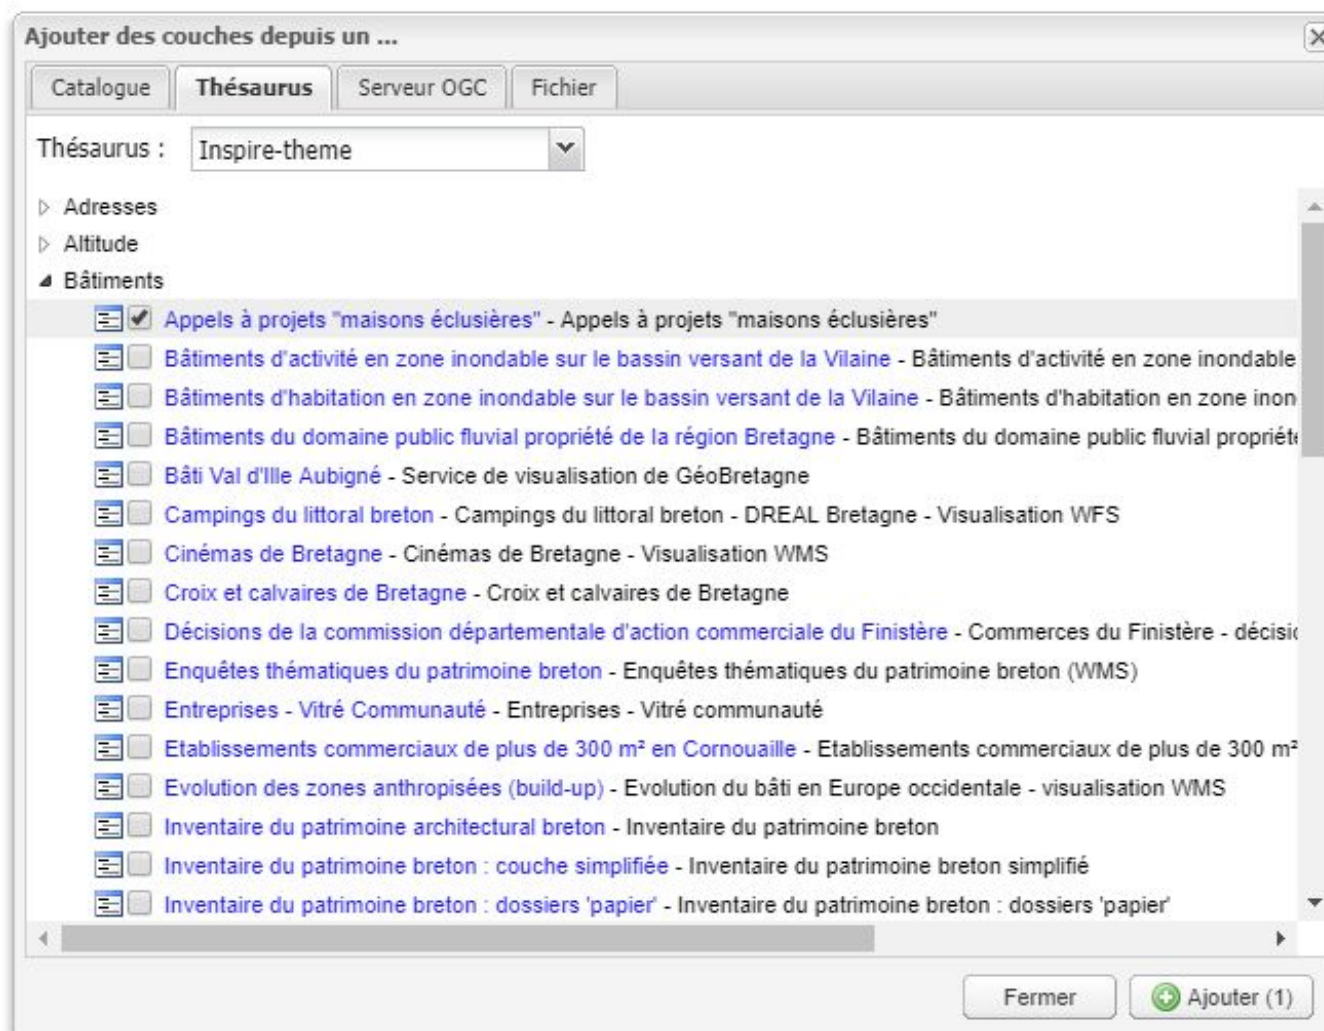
Ajouter des couches depuis un ...

Catalogue | Thésaurus | Serveur OGC | Fichier

Thésaurus : Inspire-theme

Adresses
Altitude
Bâtiments
Appels à projets "maisons éclusières" - Appels à projets "maisons éclusières"
Bâtiments d'activité en zone inondable sur le bassin versant de la Vilaine - Bâtiments d'activité en zone inondable
Bâtiments d'habitation en zone inondable sur le bassin versant de la Vilaine - Bâtiments d'habitation en zone inon
Bâtiments du domaine public fluvial propriété de la région Bretagne - Bâtiments du domaine public fluvial propriét
Bâti Val d'Ille Aubigné - Service de visualisation de GéoBretagne
Campings du littoral breton - Campings du littoral breton - DREAL Bretagne - Visualisation WFS
Cinémas de Bretagne - Cinémas de Bretagne - Visualisation WMS
Croix et calvaires de Bretagne - Croix et calvaires de Bretagne
Décisions de la commission départementale d'action commerciale du Finistère - Commerces du Finistère - décisi
Enquêtes thématiques du patrimoine breton - Enquêtes thématiques du patrimoine breton (WMS)
Entreprises - Vitré Communauté - Entreprises - Vitré communauté
Etablissements commerciaux de plus de 300 m² en Cornouaille - Etablissements commerciaux de plus de 300 m²
Evolution des zones anthropisées (build-up) - Evolution du bâti en Europe occidentale - visualisation WMS
Inventaire du patrimoine architectural breton - Inventaire du patrimoine breton
Inventaire du patrimoine breton : couche simplifiée - Inventaire du patrimoine breton simplifié
Inventaire du patrimoine breton : dossiers 'papier' - Inventaire du patrimoine breton : dossiers 'papier'

Fermer | Ajouter (1)